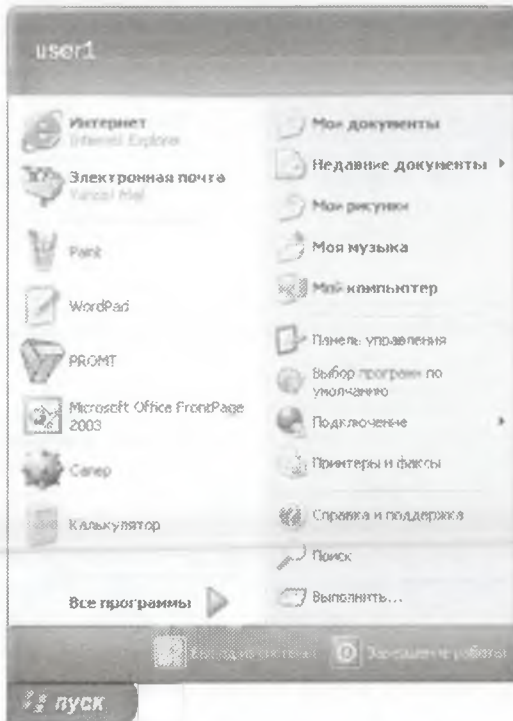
user1

Интернет
Internet Explorer

Электронная почта
Yahoo! Mail

Paint

WordPad

PROMT

Microsoft Office FrontPage 2003

Сапер

Калькулятор

Все программы

Мои документы

Недавние документы

Мои рисунки

Моя музыка

Мой компьютер

Панель управления

Выбор программ по умолчанию

Подключение

Принтеры и факсы

Справка и поддержка

Поиск

Выполнить...

Выход из системы

Завершение работы

пуск